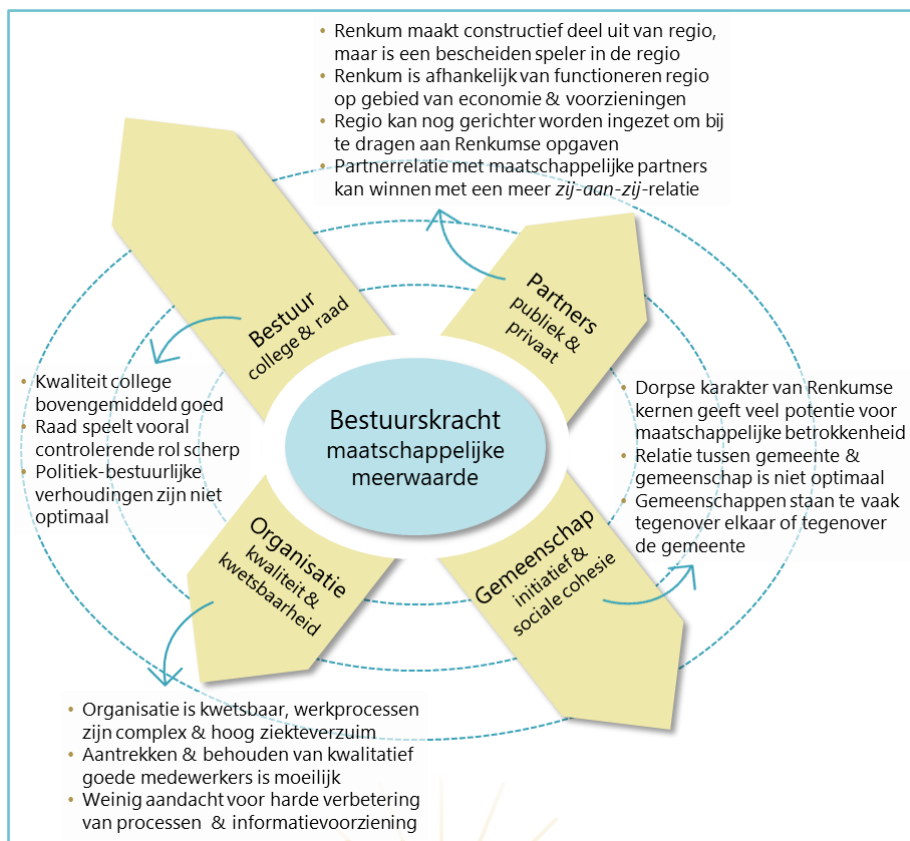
- Renkum maakt constructief deel uit van regio, maar is een bescheiden speler in de regio
- Renkum is afhankelijk van functioneren regio op gebied van economie & voorzieningen
- Regio kan nog gerichter worden ingezet om bij te dragen aan Renkumse opgaven
- Partnerrelatie met maatschappelijke partners kan winnen met een meer *zij-aan-zij*-relatie

Bestuur
college & raad

Partners
publiek & privaat

- Kwaliteit college bovengemiddeld goed
- Raad speelt vooral controlerende rol scherp
- Politiek-bestuurlijke verhoudingen zijn niet optimaal

Bestuurskracht
maatschappelijke meerwaarde

- Dorpse karakter van Renkumse kernen geeft veel potentie voor maatschappelijke betrokkenheid
- Relatie tussen gemeente & gemeenschap is niet optimaal
- Gemeenschappen staan te vaak tegenover elkaar of tegenover de gemeente

Organisatie
kwaliteit & kwetsbaarheid

Gemeenschap
initiatief & sociale cohesie

- Organisatie is kwetsbaar, werkprocessen zijn complex & hoog ziekteverzuim
- Aantrekken & behouden van kwalitatief goede medewerkers is moeilijk
- Weinig aandacht voor harde verbetering van processen & informatievoorziening